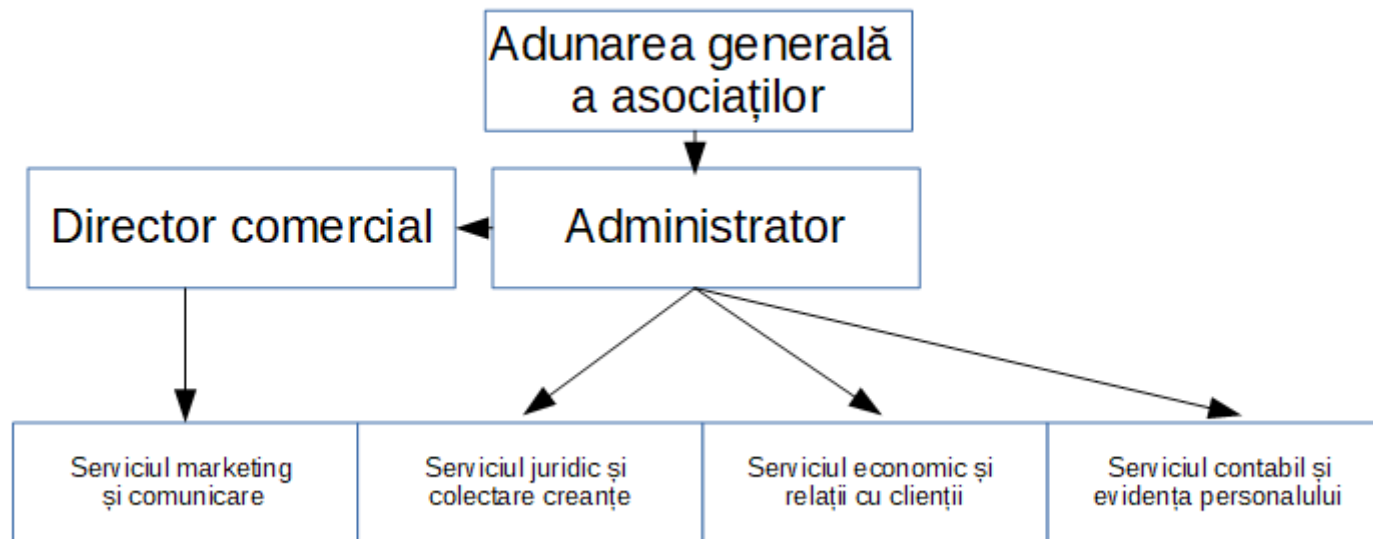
Adunarea generală a asociaților

Director comercial

Administrator

Serviciul marketing și comunicare

Serviciul juridic și colectare creanțe

Serviciul economic și relații cu clienții

Serviciul contabil și evidența personalului